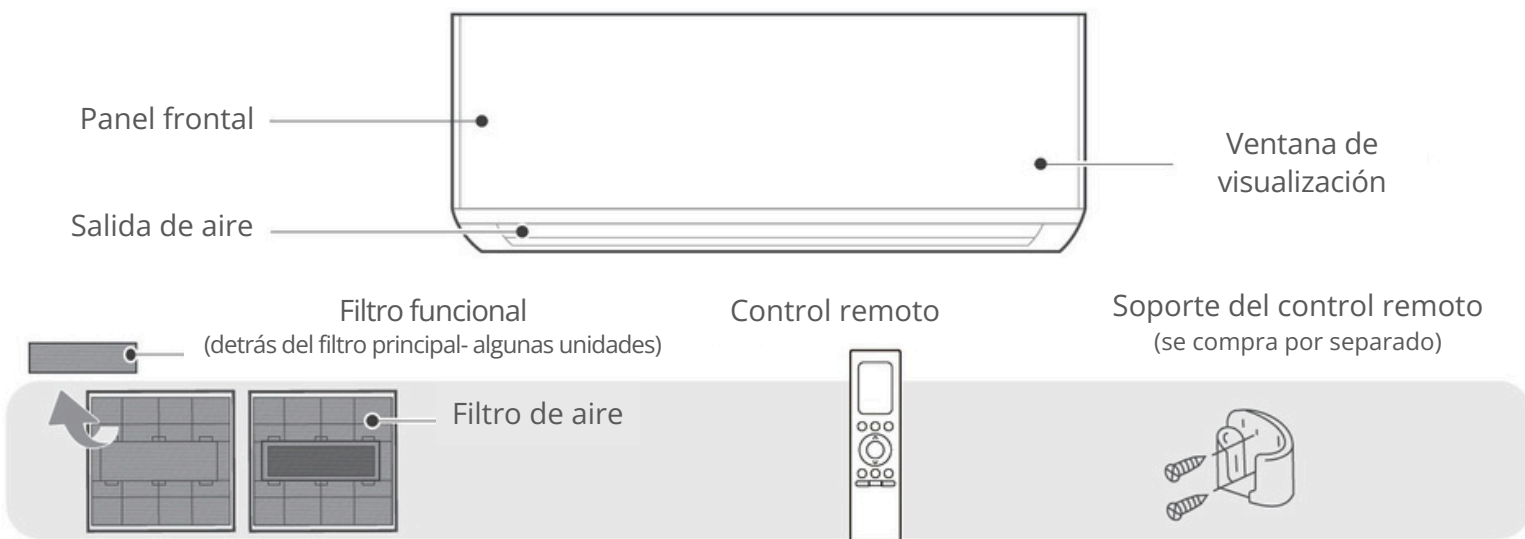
Panel frontal

Ventana de visualización

Salida de aire

Filtro funcional
(detrás del filtro principal- algunas unidades)

Control remoto

Soporte del control remoto
(se compra por separado)

Filtro de aire